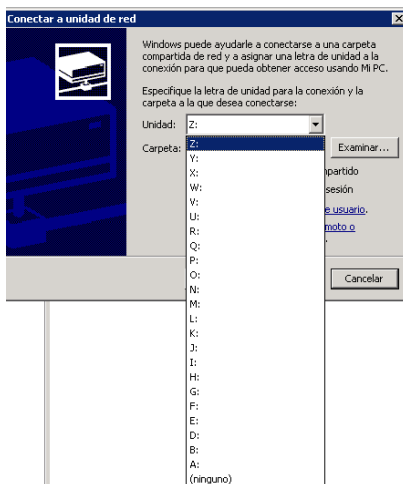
Conectar a unidad de red

Windows puede ayudarle a conectarse a una carpeta compartida de red y a asignar una letra de unidad a la conexión para que pueda obtener acceso usando Mi PC.

Especifique la letra de unidad para la conexión y la carpeta a la que desea conectarse:

Unidad: Z:

Carpeta:

Examinar...

Z:
Y:
X:
W:
V:
U:
R:
Q:
P:
O:
N:
M:
L:
K:
J:
I:
H:
G:
F:
E:
D:
B:
A:
(ninguno)

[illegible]partido
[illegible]sesión
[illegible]e usuario.
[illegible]moto o

Cancelar